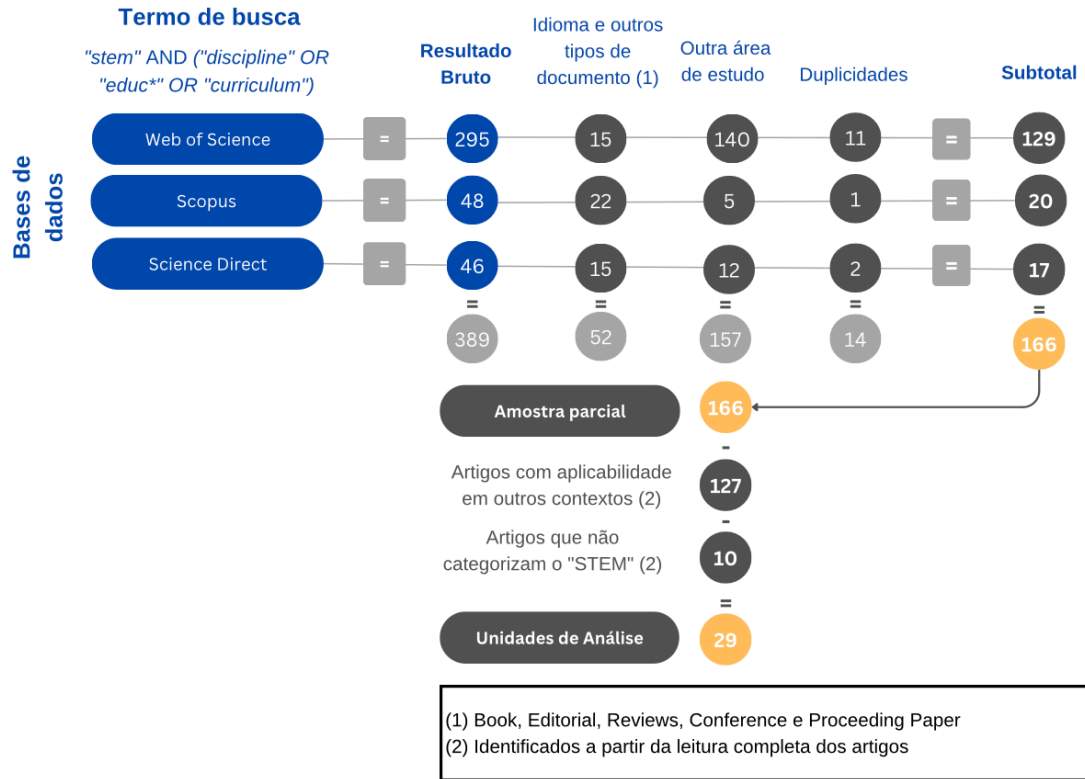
Termo de busca

"stem" AND ("discipline" OR "educ*" OR "curriculum")

Resultado Bruto

Idioma e outros tipos de documento (1)

Outra área de estudo

Duplicidades

Subtotal

Bases de dados

Web of Science = 295 15 140 11 = 129

Scopus = 48 22 5 1 = 20

Science Direct = 46 15 12 2 = 17

= = = = =

389 52 157 14 166

Amostra parcial 166

-

Artigos com aplicabilidade em outros contextos (2) 127

-

Artigos que não categorizam o "STEM" (2) 10

=

Unidades de Análise 29

(1) Book, Editorial, Reviews, Conference e Proceeding Paper
(2) Identificados a partir da leitura completa dos artigos